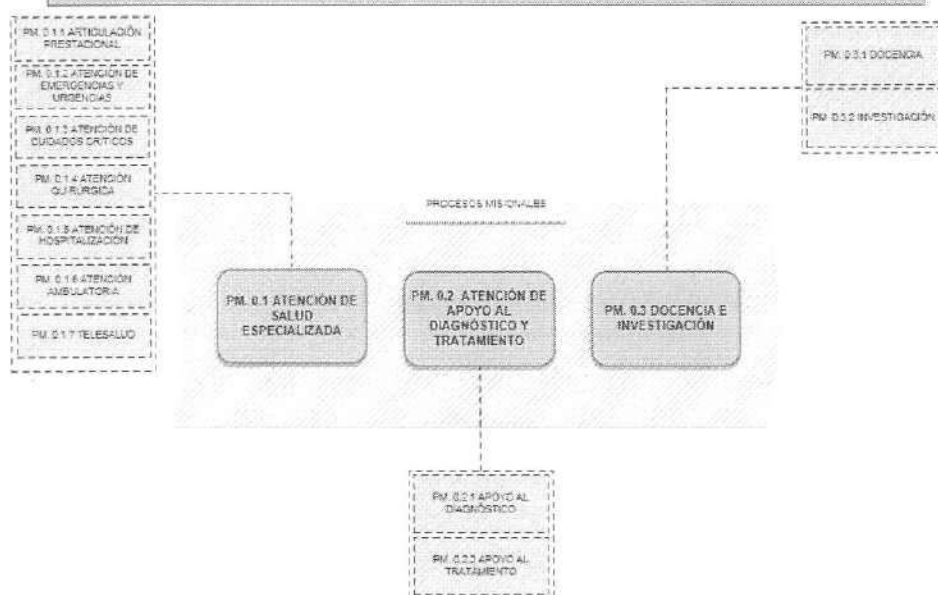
PM. 0.1.1 ARTICULACIÓN PRESTACIONAL

PM. 0.1.2 ATENCION DE EMERGENCIAS Y URGENCIAS

PM. 0.1.3 ATENCIÓN DE CUIDADOS CRÍTICOS

PM. 0.1.4 ATENCIÓN QUIRURGICA

PM. 0.1.5 ATENCIÓN DE HOSPITALIZACIÓN

PM. 0.1.6 ATENCIÓN AMBULATORIA

PM. 0.1.7 TELESALUD

PM. 0.3.1 DOCENCIA

PM. 0.3.2 INVESTIGACIÓN

PROCESOS MISIONALES

PM. 0.1 ATENCIÓN DE SALUD ESPECIALIZADA

PM. 0.2 ATENCIÓN DE APOYO AL DIAGNÓSTICO Y TRATAMIENTO

PM. 0.3 DOCENCIA E INVESTIGACIÓN

PM. 0.2.1 APOYO AL DIAGNÓSTICO

PM. 0.2.2 APOYO AL TRATAMIENTO